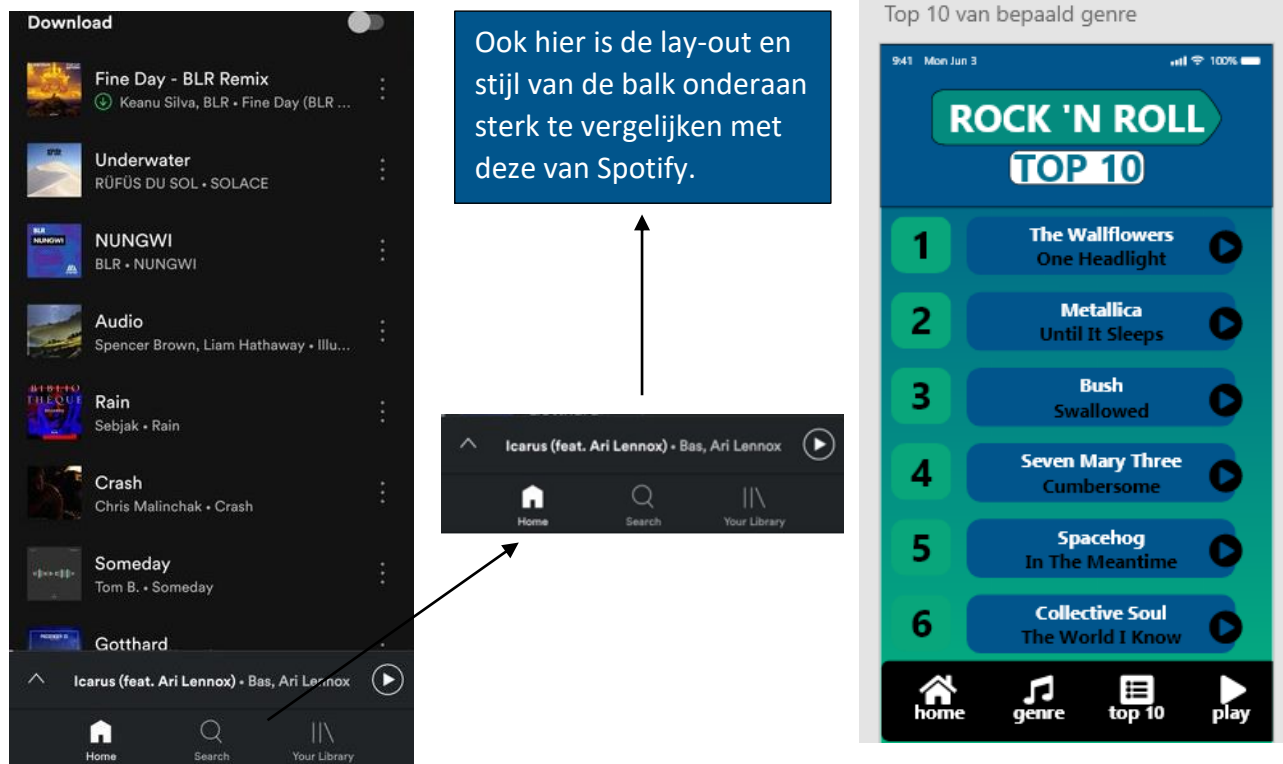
Download

Fine Day - BLR Remix
Keanu Silva, BLR • Fine Day (BLR ...

Underwater
RÜFÜS DU SOL • SOLACE

NUNGWI
BLR • NUNGWI

Audio
Spencer Brown, Liam Hathaway • Illu...

Rain
Sebjak • Rain

Crash
Chris Malinchak • Crash

Someday
Tom B. • Someday

Gotthard

Icarus (feat. Ari Lennox) • Bas, Ari Lennox

Home Search Your Library

Ook hier is de lay-out en stijl van de balk onderaan sterk te vergelijken met deze van Spotify.

Icarus (feat. Ari Lennox) • Bas, Ari Lennox

Home Search Your Library

Top 10 van bepaald genre

9:41 Mon Jun 3 100%

ROCK 'N ROLL
TOP 10

1 The Wallflowers
One Headlight

2 Metallica
Until It Sleeps

3 Bush
Swallowed

4 Seven Mary Three
Cumbersome

5 Spacehog
In The Meantime

6 Collective Soul
The World I Know

home genre top 10 play